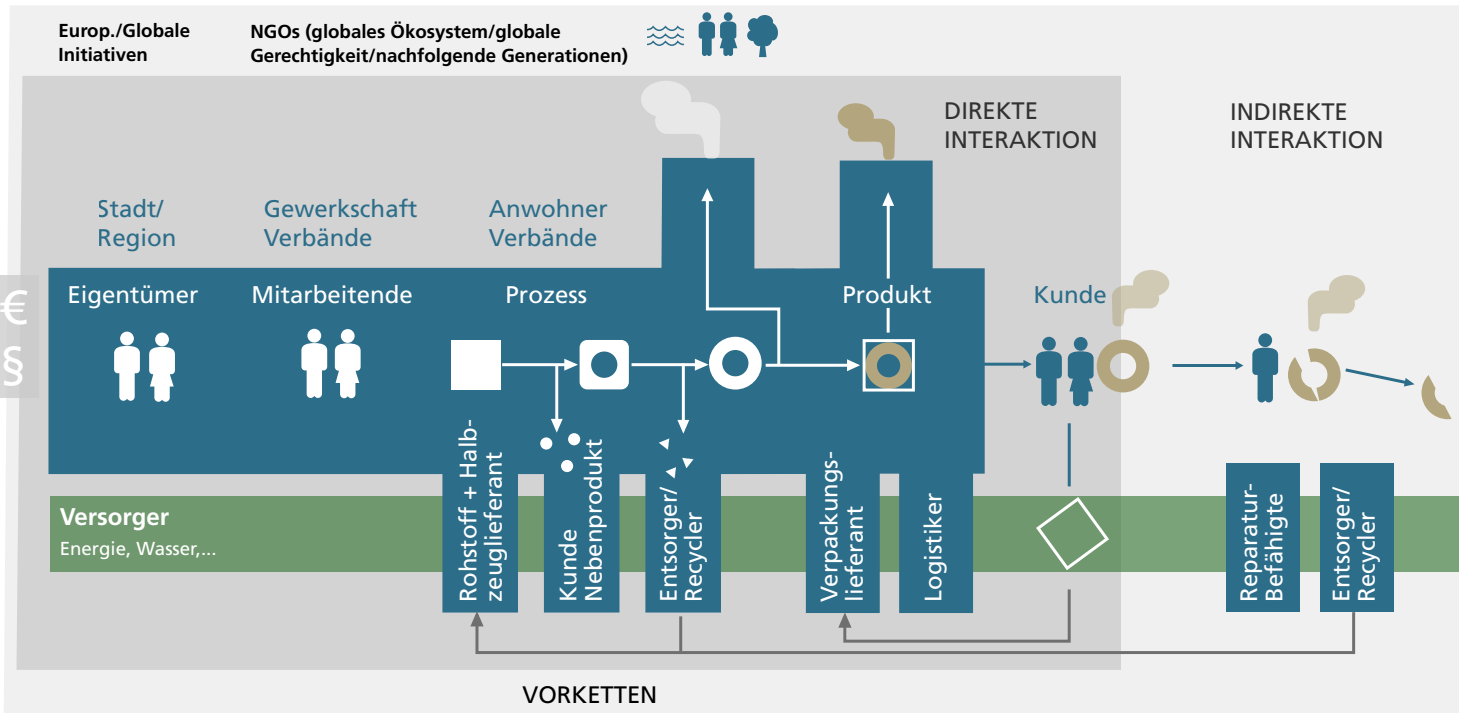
Europ./Globale Initiativen

NGOs (globales Ökosystem/globale Gerechtigkeit/nachfolgende Generationen)

DIREKTE INTERAKTION

INDIREKTE INTERAKTION

Stadt/ Region

Gewerkschaft Verbände

Anwohner Verbände

€

§

Eigentümer

Mitarbeitende

Prozess

Produkt

Kunde

Rohstoff + Halbzeuglieferant

Kunde Nebenprodukt

Entsorger/ Recycler

Verpackungslieferant

Logistiker

Reparatur-Befähigte

Entsorger/ Recycler

Versorger

Energie, Wasser,...

VORKETTEN